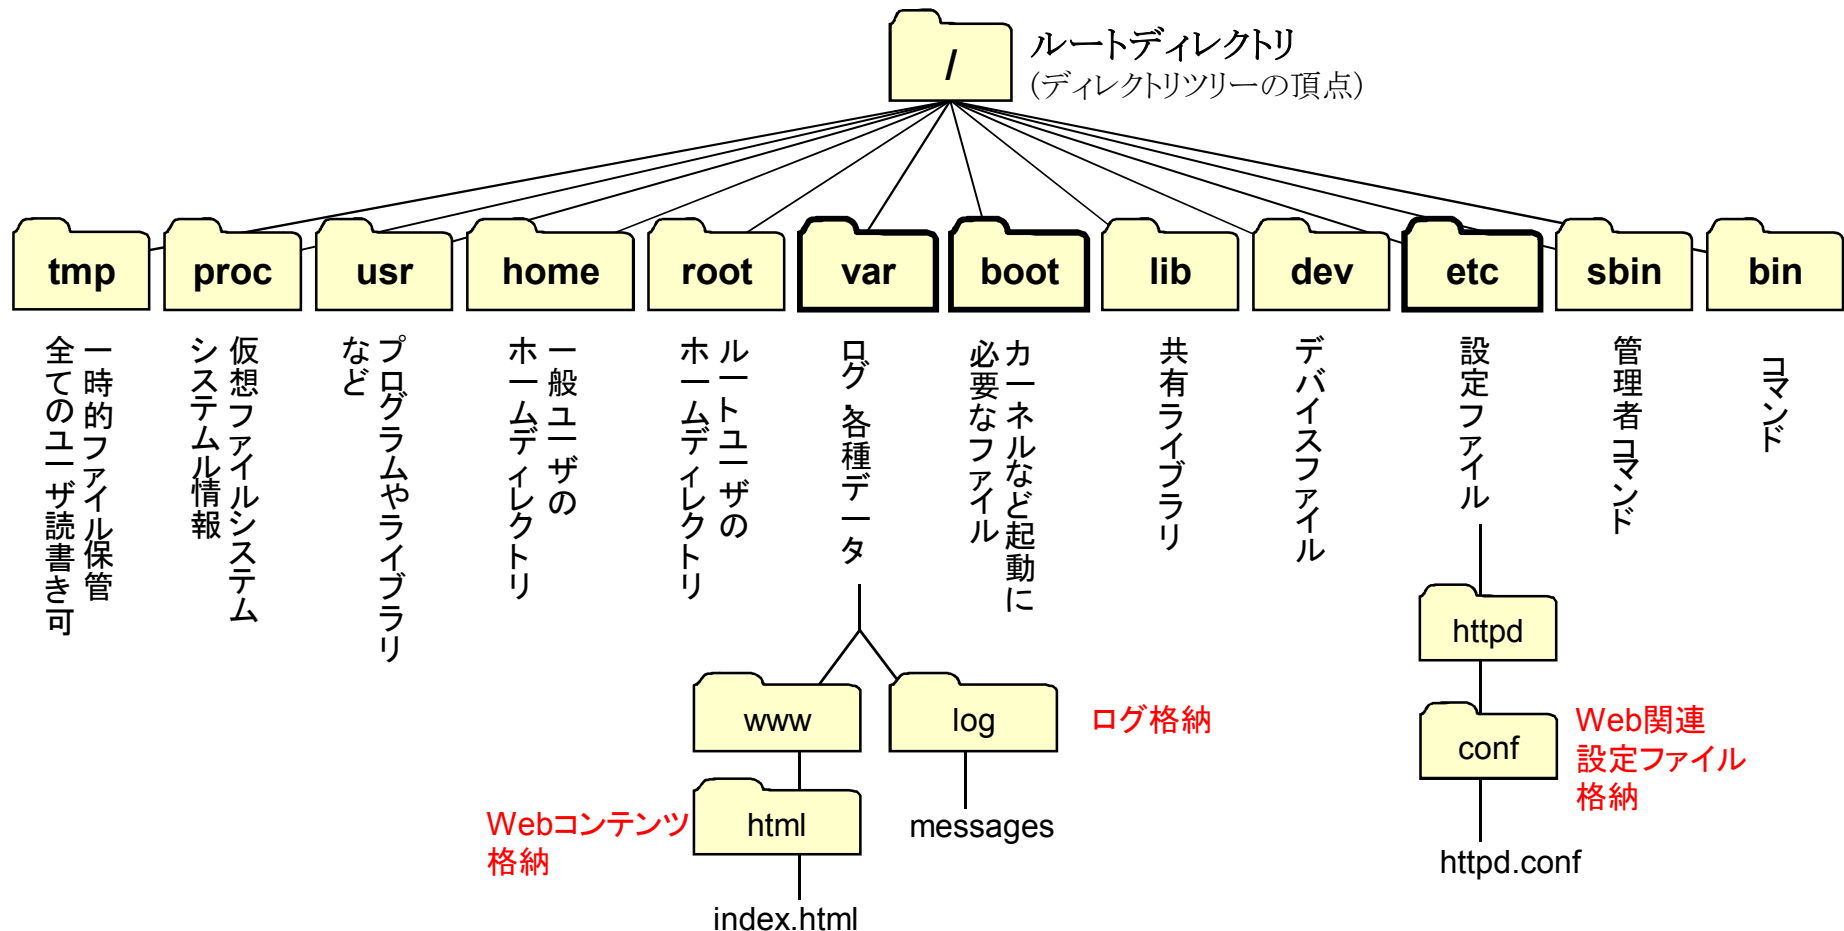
/
ルートディレクトリ
(ディレクトリツリーの頂点)

tmp
一時的ファイル保管
全てのユーザ読書き可

proc
仮想ファイルシステム
システム情報

usr
プログラムやライブラリなど

home
一般ユーザのホームディレクトリ

root
ルートユーザのホームディレクトリ

var
ログ 各種データ

boot
カーネルなど起動に必要なファイル

lib
共有ライブラリ

dev
デバイスファイル

etc
設定ファイル

sbin
管理者コマンド

bin
コマンド

www
html
Webコンテンツ格納
index.html

log
ログ格納
messages

httpd
conf
Web関連設定ファイル格納
httpd.conf